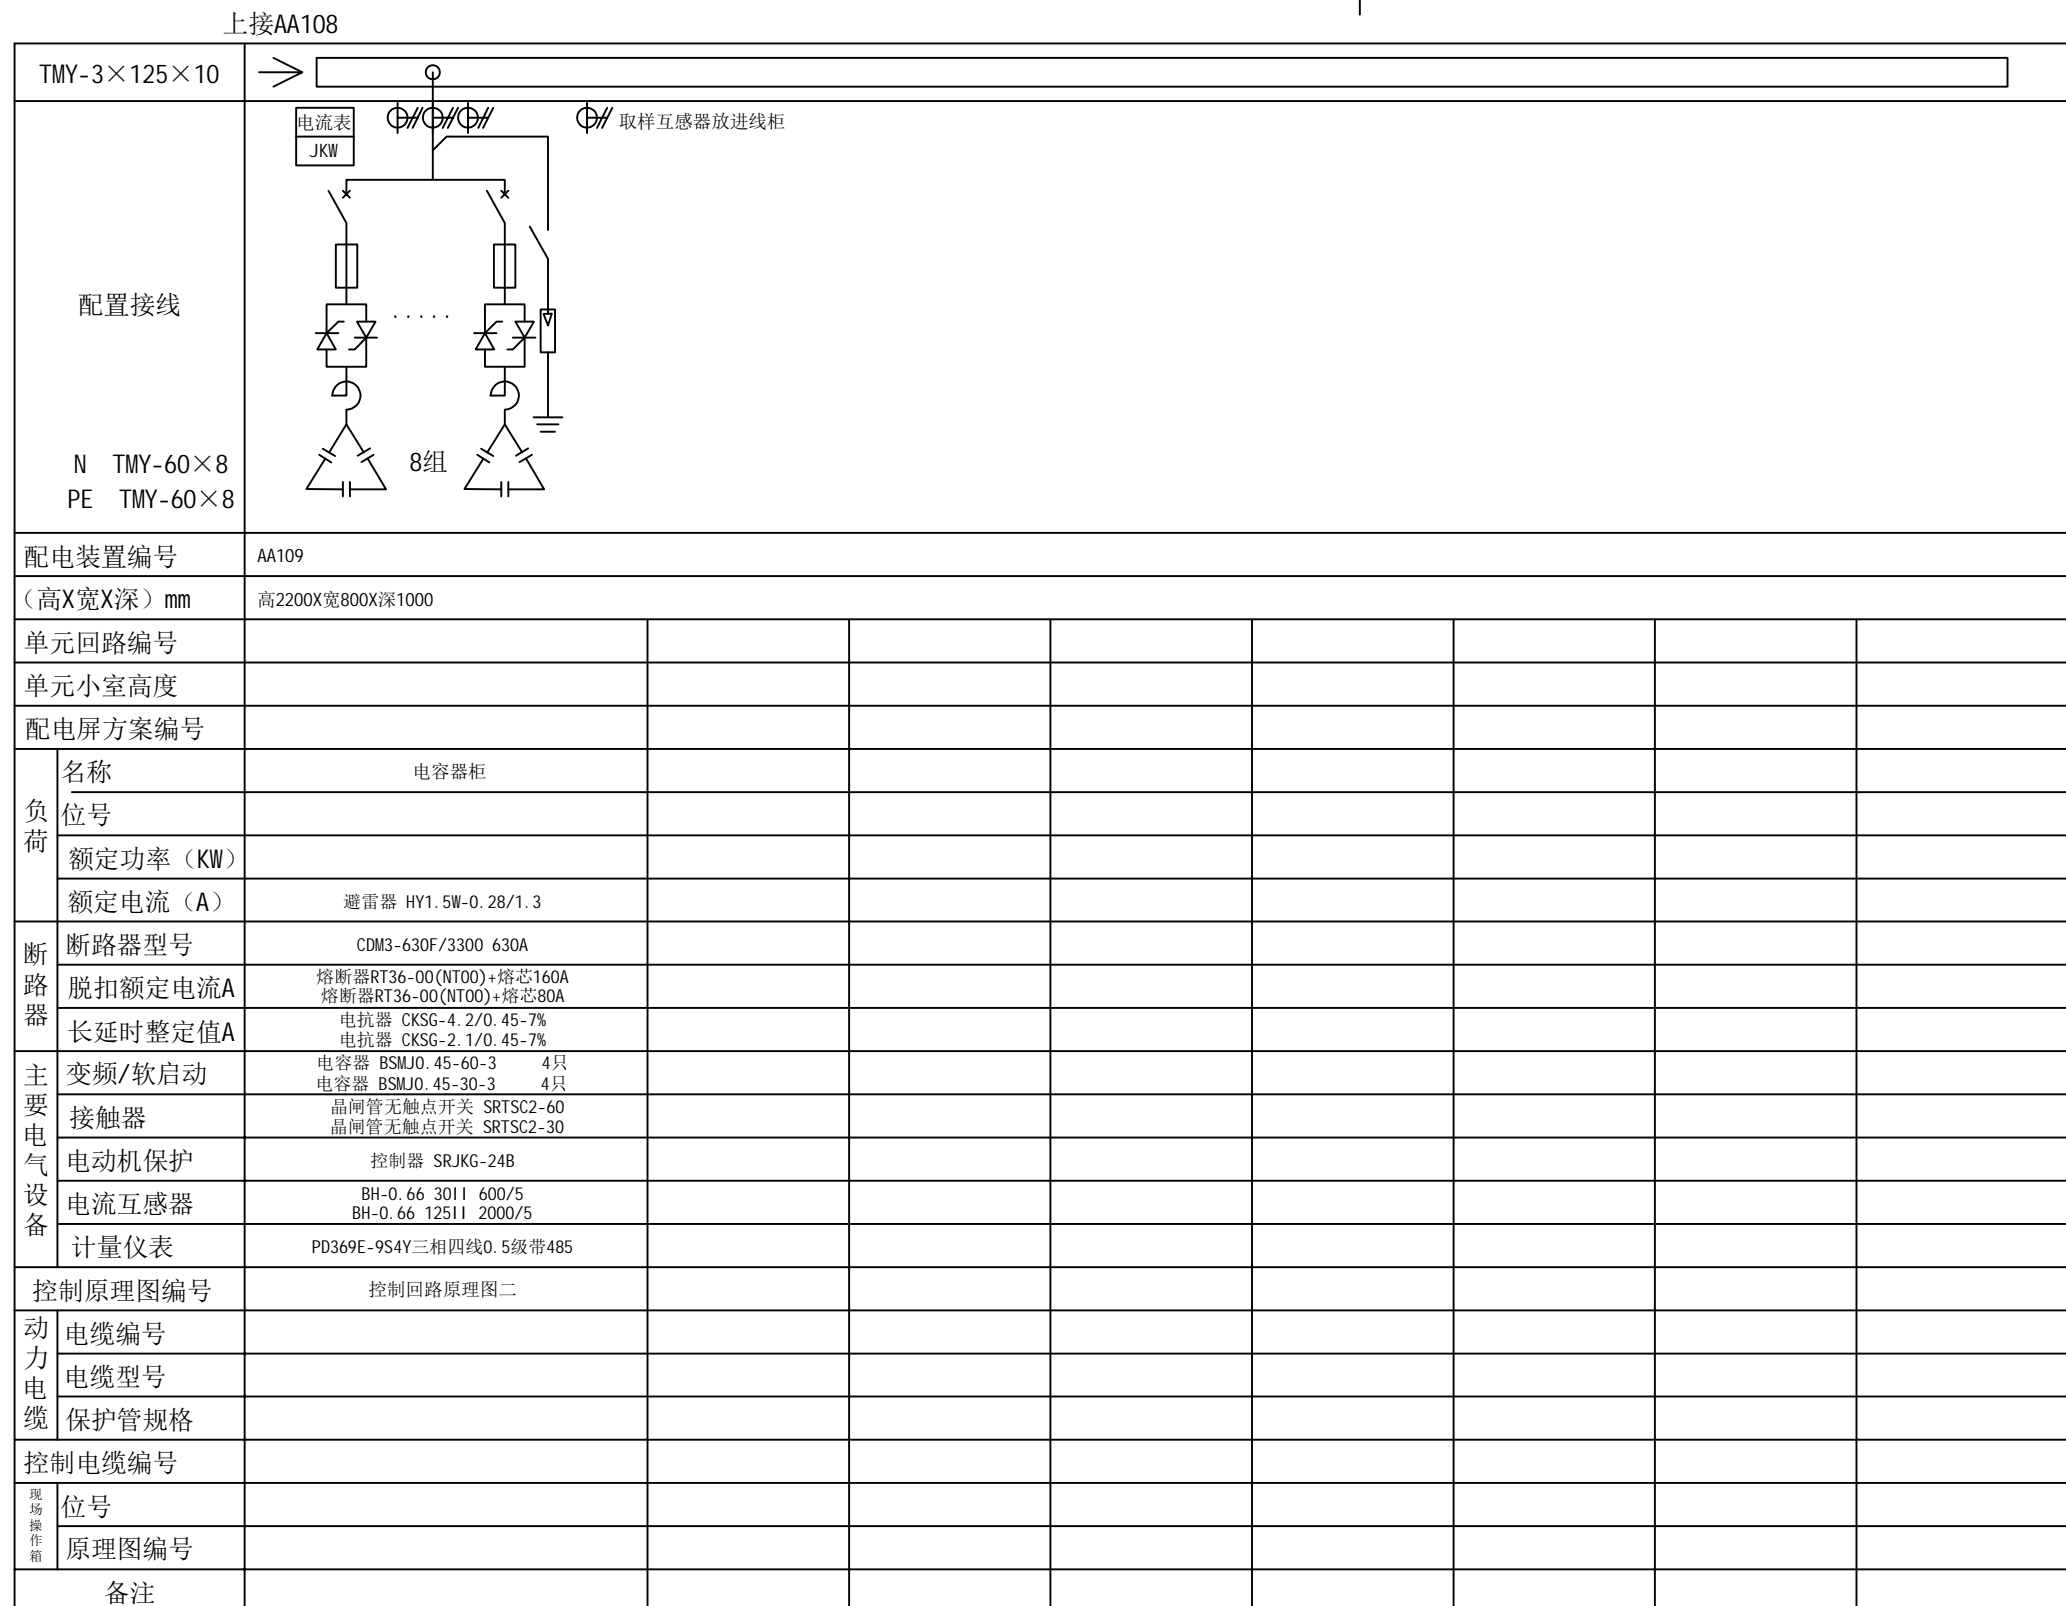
上接AA108

| TMY-3×125×10 | | | | | | | |
|---|---|---|---|---|---|---|---|
| 配置接线 N TMY-60×8 PE TMY-60×8 | 电流表 JKW 取样互感器放进线柜 ..... 8组 | | | | | | |
| 配电装置编号 | AA109 | | | | | | |
| （高X宽X深）mm | 高2200X宽800X深1000 | | | | | | |
| 单元回路编号 | | | | | | | |
| 单元小室高度 | | | | | | | |
| 配电屏方案编号 | | | | | | | |
| 负荷 名称 | 电容器柜 | | | | | | |
| 负荷 位号 | | | | | | | |
| 负荷 额定功率（KW） | | | | | | | |
| 负荷 额定电流（A） | 避雷器 HY1.5W-0.28/1.3 | | | | | | |
| 断路器 断路器型号 | CDM3-630F/3300 630A | | | | | | |
| 断路器 脱扣额定电流A | 熔断器RT36-00(NT00)+熔芯160A 熔断器RT36-00(NT00)+熔芯80A | | | | | | |
| 断路器 长延时整定值A | 电抗器 CKSG-4.2/0.45-7% 电抗器 CKSG-2.1/0.45-7% | | | | | | |
| 主要电气设备 变频/软启动 | 电容器 BSMJ0.45-60-3 4只 电容器 BSMJ0.45-30-3 4只 | | | | | | |
| 主要电气设备 接触器 | 晶闸管无触点开关 SRTSC2-60 晶闸管无触点开关 SRTSC2-30 | | | | | | |
| 主要电气设备 电动机保护 | 控制器 SRJKG-24B | | | | | | |
| 主要电气设备 电流互感器 | BH-0.66 30II 600/5 BH-0.66 125II 2000/5 | | | | | | |
| 主要电气设备 计量仪表 | PD369E-9S4Y三相四线0.5级带485 | | | | | | |
| 控制原理图编号 | 控制回路原理图二 | | | | | | |
| 动力电缆 电缆编号 | | | | | | | |
| 动力电缆 电缆型号 | | | | | | | |
| 动力电缆 保护管规格 | | | | | | | |
| 控制电缆编号 | | | | | | | |
| 现场操作箱 位号 | | | | | | | |
| 现场操作箱 原理图编号 | | | | | | | |
| 备注 | | | | | | | |